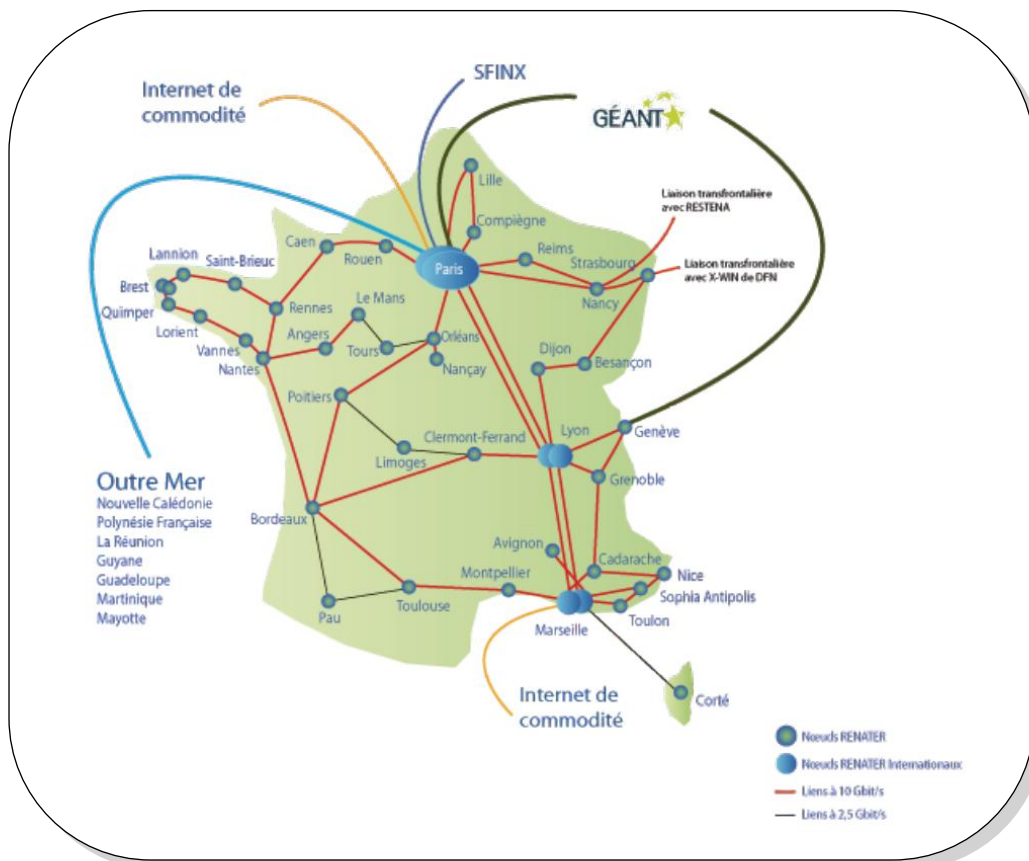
Internet de commodité

SFINX

GÉANT

Liaison transfrontalière avec RESTENA

Liaison transfrontalière avec X-WIN de DFN

Lille
Compiègne
Paris
Reims
Strasbourg
Nancy
Caen
Rouen
Lannion
Saint-Brieuc
Brest
Quimper
Lorient
Vannes
Rennes
Le Mans
Angers
Tours
Orléans
Nançay
Nantes
Dijon
Besançon
Poitiers
Limoges
Clermont-Ferrand
Lyon
Genève
Grenoble
Bordeaux
Avignon
Cadarache
Montpellier
Nice
Sophia Antipolis
Toulouse
Pau
Marseille
Toulon
Corté

Outre Mer
Nouvelle Calédonie
Polynésie Française
La Réunion
Guyane
Guadeloupe
Martinique
Mayotte

Internet de commodité

Nœuds RENATER
Nœuds RENATER Internationaux
Liens à 10 Gbit/s
Liens à 2,5 Gbit/s